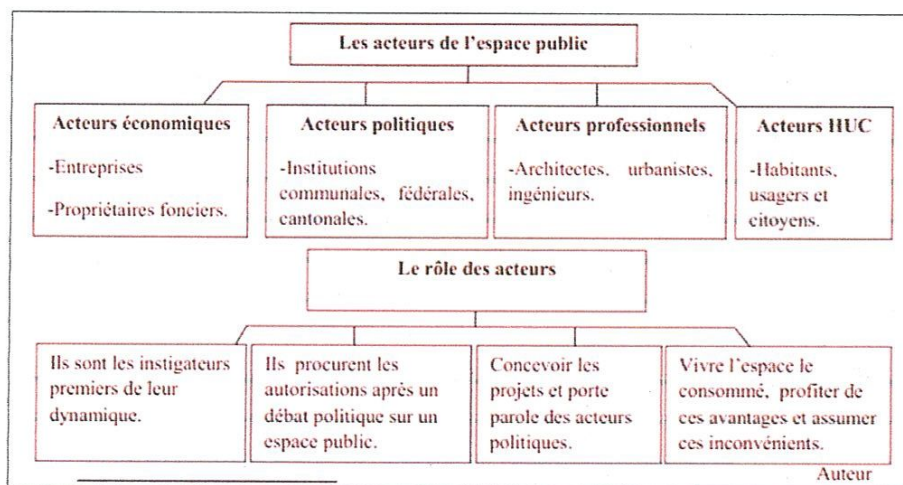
Les acteurs de l'espace public

Acteurs économiques

-Entreprises

-Propriétaires fonciers.

Acteurs politiques

-Institutions communales, fédérales, cantonales.

Acteurs professionnels

-Architectes, urbanistes, ingénieurs.

Acteurs HUC

-Habitants, usagers et citoyens.

Le rôle des acteurs

Ils sont les instigateurs premiers de leur dynamique.

Ils procurent les autorisations après un débat politique sur un espace public.

Concevoir les projets et porte parole des acteurs politiques.

Vivre l'espace le consommé, profiter de ces avantages et assumer ces inconvénients.

Auteur